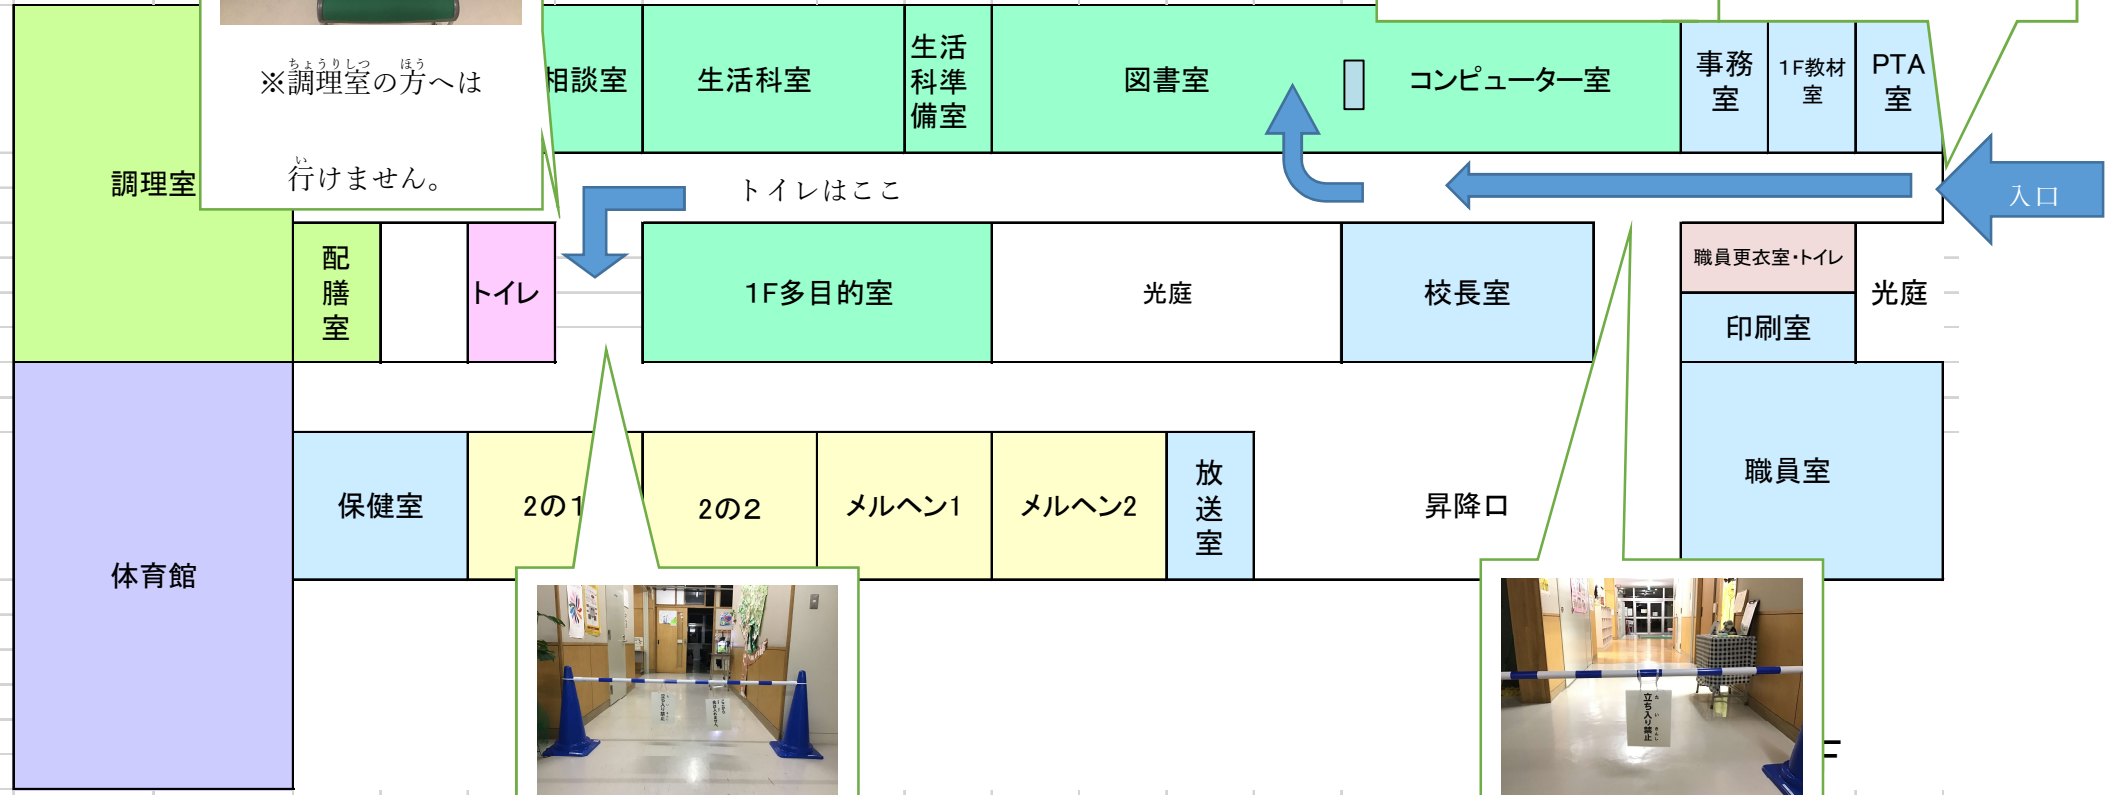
調理室

※調理室の方へは

行けません。

相談室

生活科室

生活科準備室

図書室

コンピューター室

事務室

1F教材室

PTA室

トイレはここ

入口

配膳室

トイレ

1F多目的室

光庭

校長室

職員更衣室・トイレ

光庭

印刷室

体育館

保健室

2の1

2の2

メルヘン1

メルヘン2

放送室

昇降口

職員室

立ち入り禁止